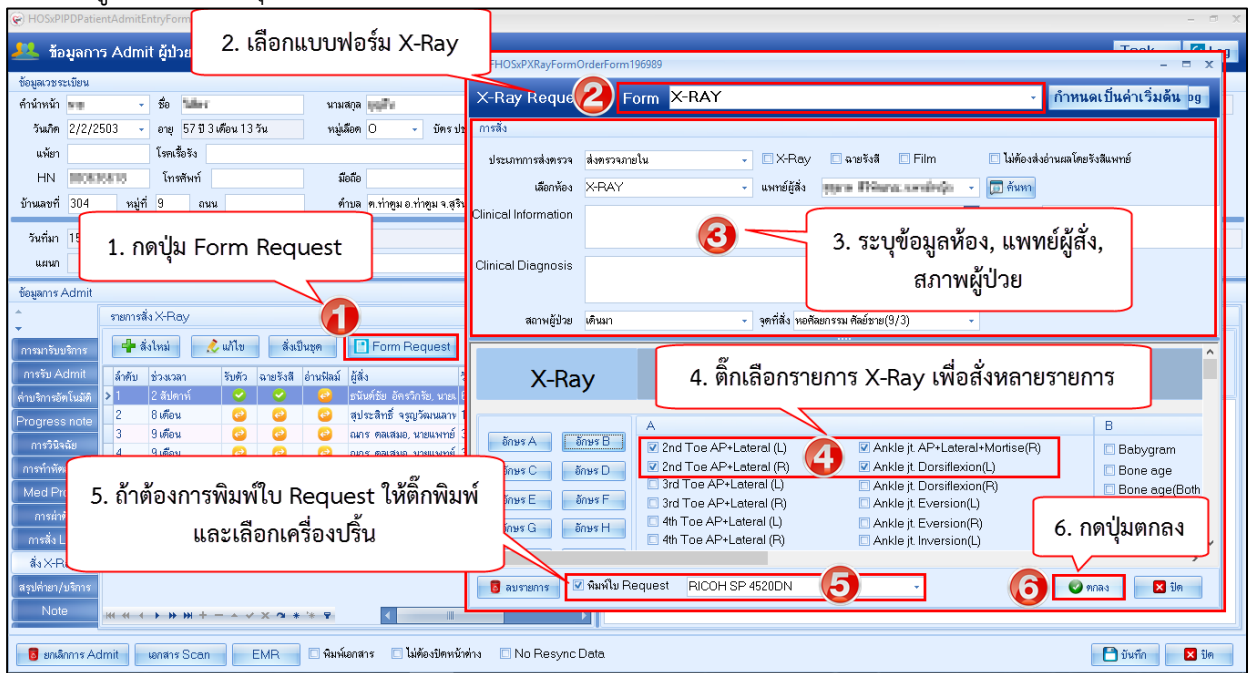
HOSxPIPDPatientAdmitEntryForm

ข้อมูลการ Admit ผู้ป่วย

2. เลือกแบบฟอร์ม X-Ray

HOSxPXRayFormOrderForm196989

X-Ray Request

Form X-RAY

กำหนดเป็นค่าเริ่มต้น

ข้อมูลเวชระเบียน

คำนำหน้า

ชื่อ

นามสกุล

วันเกิด 2/2/2503

อายุ 57 ปี 3 เดือน 13 วัน

หมู่เลือด O

บัตร

แพ้ยา

โรคเรื้อรัง

HN

โทรศัพท์

มือถือ

บ้านเลขที่ 304

หมู่ที่ 9

ถนน

ตำบล ต.ท่าตูม อ.ท่าตูม จ.สุรินทร์

วันที่มา

แผนก

1. กดปุ่ม Form Request

ข้อมูลการ Admit

การสั่ง

ประเภทการส่งตรวจ ส่งตรวจภายใน

X-Ray

ฉายรังสี

Film

ไม่ต้องส่งอ่านผลโดยรังสีแพทย์

เลือกห้อง X-RAY

แพทย์ผู้สั่ง

ค้นหา

Clinical Information

Clinical Diagnosis

3. ระบุข้อมูลห้อง, แพทย์ผู้สั่ง, สภาพผู้ป่วย

สภาพผู้ป่วย เดินมา

จุดที่สั่ง หอศัลยกรรม ศัลย์ชาย(9/3)

รายการสั่ง X-Ray

สั่งใหม่

แก้ไข

สั่งเป็นชุด

Form Request

| ลำดับ | ช่วงเวลา | รับตัว | ฉายรังสี | อ่านฟิลม์ | ผู้สั่ง |
|---|---|---|---|---|---|
| 1 | 2 สัปดาห์ | | | | ธนันต์ชัย อัครวิภาวัย, นาย |
| 2 | 8 เดือน | | | | สุประสิทธิ์ จรูญวัฒนเลาห |
| 3 | 9 เดือน | | | | ณภร ตลเสมอ, นายแพทย์ |
| 4 | 9 เดือน | | | | ณภร ตลเสมอ, นายแพทย์ |

การมารับบริการ

การรับ Admit

ค่าบริการอัตโนมัติ

Progress note

การวินิจฉัย

การทำหัตถ

Med Pro

การผ่าตั

การสั่ง L

สั่ง X-R

สรุปค่ายา/บริการ

Note

X-Ray

4. ติ๊กเลือกรายการ X-Ray เพื่อสั่งหลายรายการ

อักษร A

อักษร B

อักษร C

อักษร D

อักษร E

อักษร F

อักษร G

อักษร H

A

2nd Toe AP+Lateral (L)

2nd Toe AP+Lateral (R)

3rd Toe AP+Lateral (L)

3rd Toe AP+Lateral (R)

4th Toe AP+Lateral (L)

4th Toe AP+Lateral (R)

Ankle jt. AP+Lateral+Mortise(R)

Ankle jt. Dorsiflexion(L)

Ankle jt. Dorsiflexion(R)

Ankle jt. Eversion(L)

Ankle jt. Eversion(R)

Ankle jt. Inversion(L)

B

Babygram

Bone age

Bone age(Both

5. ถ้าต้องการพิมพ์ใบ Request ให้ติ๊กพิมพ์ และเลือกเครื่องปริ้น

6. กดปุ่มตกลง

ลบรายการ

พิมพ์ใบ Request

RICOH SP 4520DN

ตกลง

ปิด

ยกเลิกการ Admit

เอกสาร Scan

EMR

พิมพ์เอกสาร

ไม่ต้องปิดหน้าต่าง

No Resync Data

บันทึก

ปิด